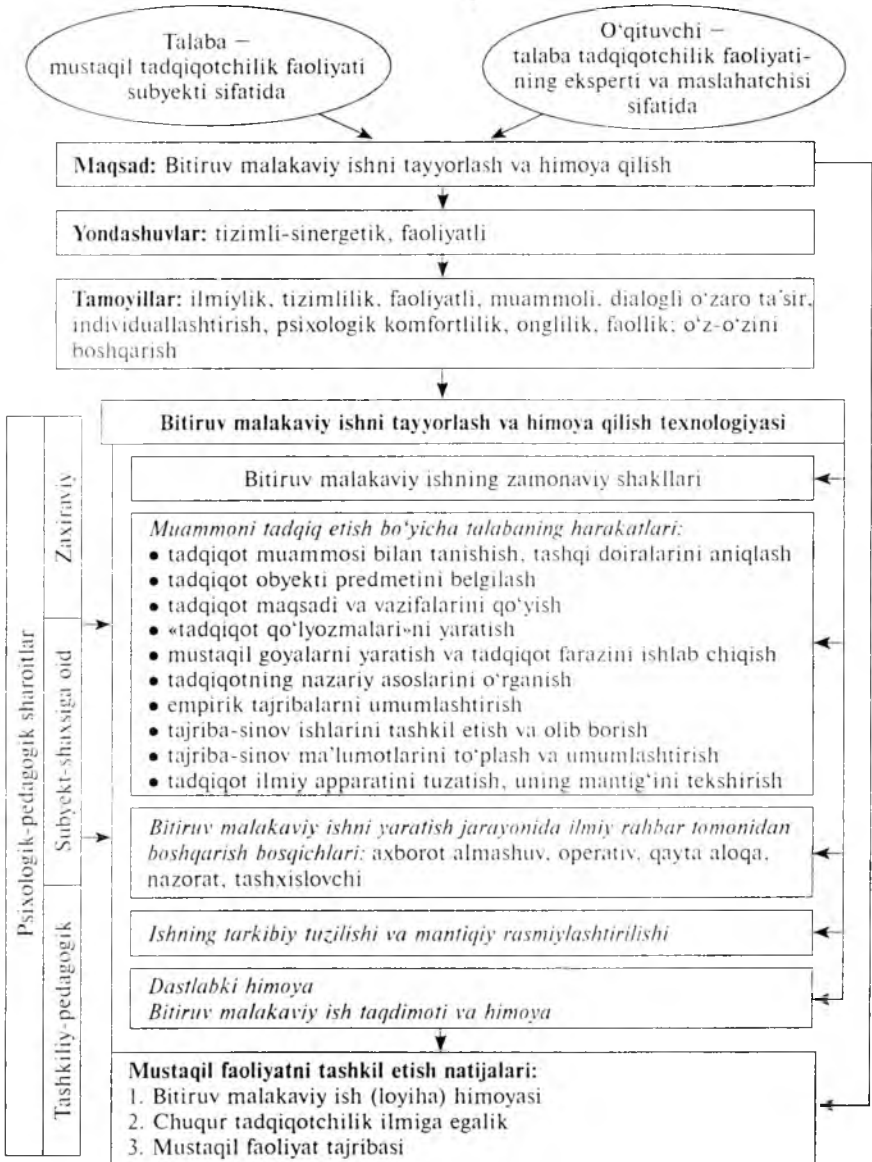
Talaba – mustaqil tadqiqotchilik faoliyati subyekti sifatida

O'qituvchi – talaba tadqiqotchilik faoliyatining eksperti va maslahatchisi sifatida

**Maqsad:** Bitiruv malakaviy ishni tayyorlash va himoya qilish

**Yondashuvlar:** tizimli-sinergetik, faoliyatli

**Tamoyillar:** ilmiylik, tizimlilik, faoliyatli, muammoli, dialogli o'zaro ta'sir, individuallashtirish, psixologik komfortlilik, onglilik, faollik; o'z-o'zini boshqarish

Psixologik-pedagogik sharoitlar

Zaxiraviy

Subyekt-shaxsiga oid

Tashkiliy-pedagogik

**Bitiruv malakaviy ishni tayyorlash va himoya qilish texnologiyasi**

Bitiruv malakaviy ishning zamonaviy shakllari

*Muammoni tadqiq etish bo'yicha talabaning harakatlari:*
• tadqiqot muammosi bilan tanishish, tashqi doiralarini aniqlash
• tadqiqot obyekti predmetini belgilash
• tadqiqot maqsadi va vazifalarini qo'yish
• «tadqiqot qo'lyozmalari»ni yaratish
• mustaqil goyalarni yaratish va tadqiqot farazini ishlab chiqish
• tadqiqotning nazariy asoslarini o'rganish
• empirik tajribalarni umumlashtirish
• tajriba-sinov ishlarini tashkil etish va olib borish
• tajriba-sinov ma'lumotlarini to'plash va umumlashtirish
• tadqiqot ilmiy apparatini tuzatish, uning mantig'ini tekshirish

*Bitiruv malakaviy ishni yaratish jarayonida ilmiy rahbar tomonidan boshqarish bosqichlari:* axborot almashuv, operativ, qayta aloqa, nazorat, tashxislovchi

*Ishning tarkibiy tuzilishi va mantiqiy rasmiylashtirilishi*

*Dastlabki himoya*
*Bitiruv malakaviy ish taqdimoti va himoya*

**Mustaqil faoliyatni tashkil etish natijalari:**
1. Bitiruv malakaviy ish (loyiha) himoyasi
2. Chuqur tadqiqotchilik ilmiga egalik
3. Mustaqil faoliyat tajribasi